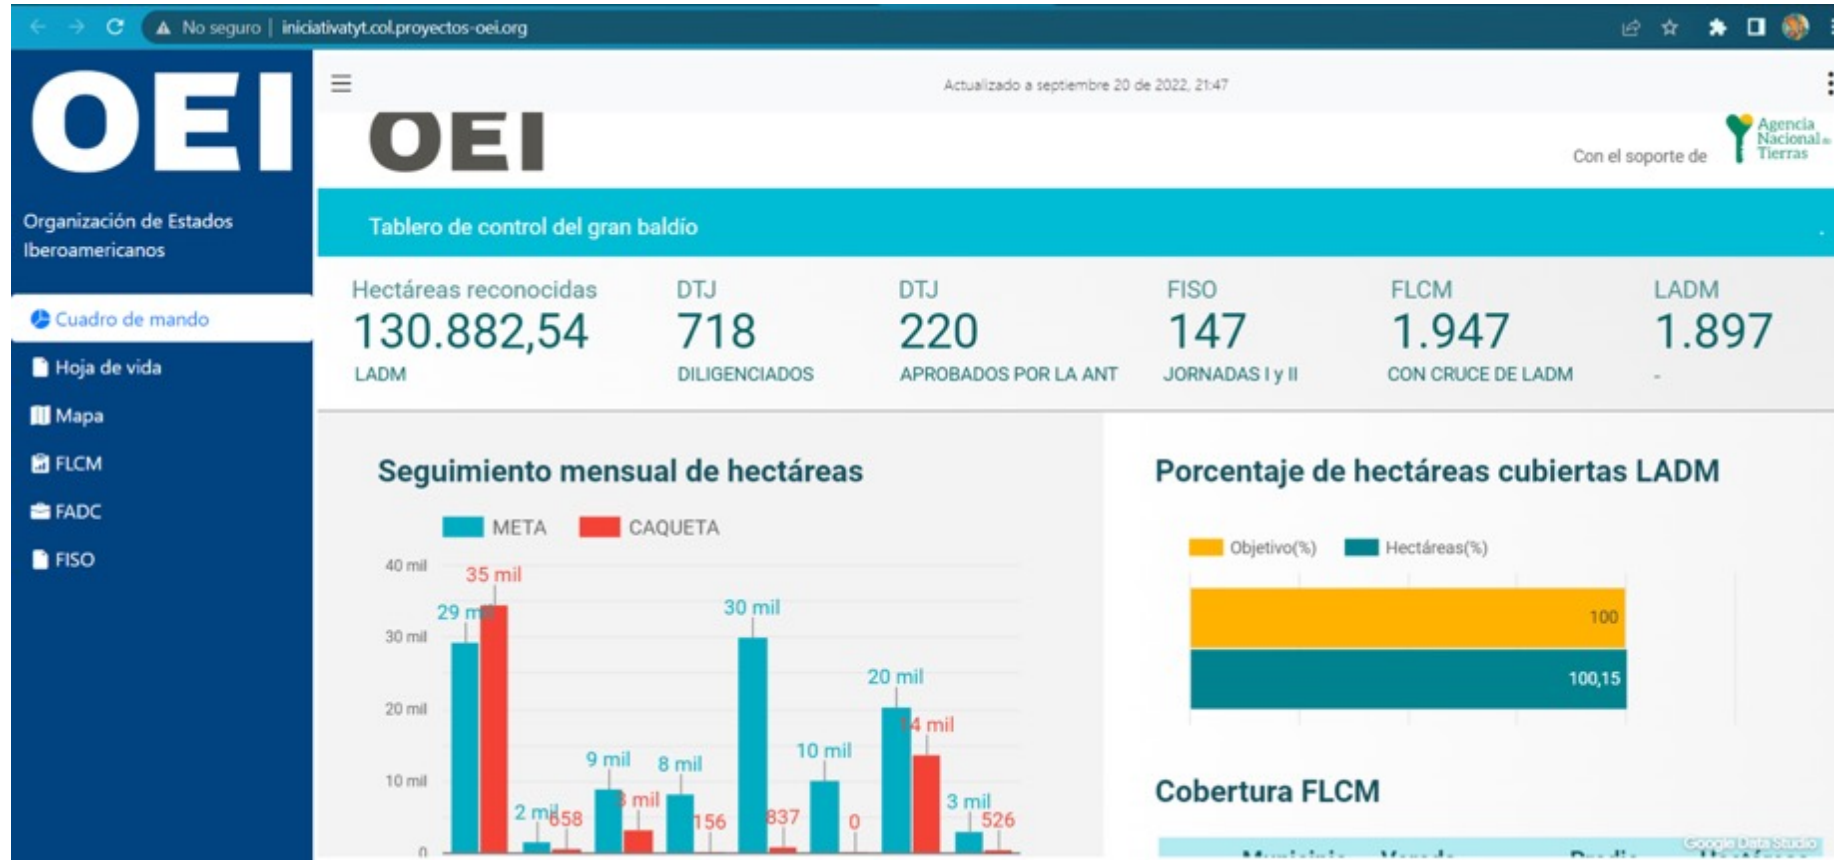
No seguro | iniciativatyt.col.proyectos-oei.org

OEI

Organización de Estados Iberoamericanos

Cuadro de mando

Hoja de vida

Mapa

FLCM

FADC

FISO

Actualizado a septiembre 20 de 2022, 21:47

OEI

Con el soporte de

Agencia Nacional de Tierras

Tablero de control del gran baldío

| Hectáreas reconocidas | DTJ | DTJ | FISO | FLCM | LADM |
|---|---|---|---|---|---|
| 130.882,54 | 718 | 220 | 147 | 1.947 | 1.897 |
| LADM | DILIGENCIADOS | APROBADOS POR LA ANT | JORNADAS I y II | CON CRUCE DE LADM | - |

Seguimiento mensual de hectáreas

META CAQUETA

40 mil
30 mil
20 mil
10 mil
0

35 mil 29 mil 2 mil 658 9 mil 3 mil 8 mil 156 30 mil 837 10 mil 0 20 mil 14 mil 3 mil 526

Porcentaje de hectáreas cubiertas LADM

Objetivo(%) Hectáreas(%)

100

100,15

Cobertura FLCM

Google Data Studio

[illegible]